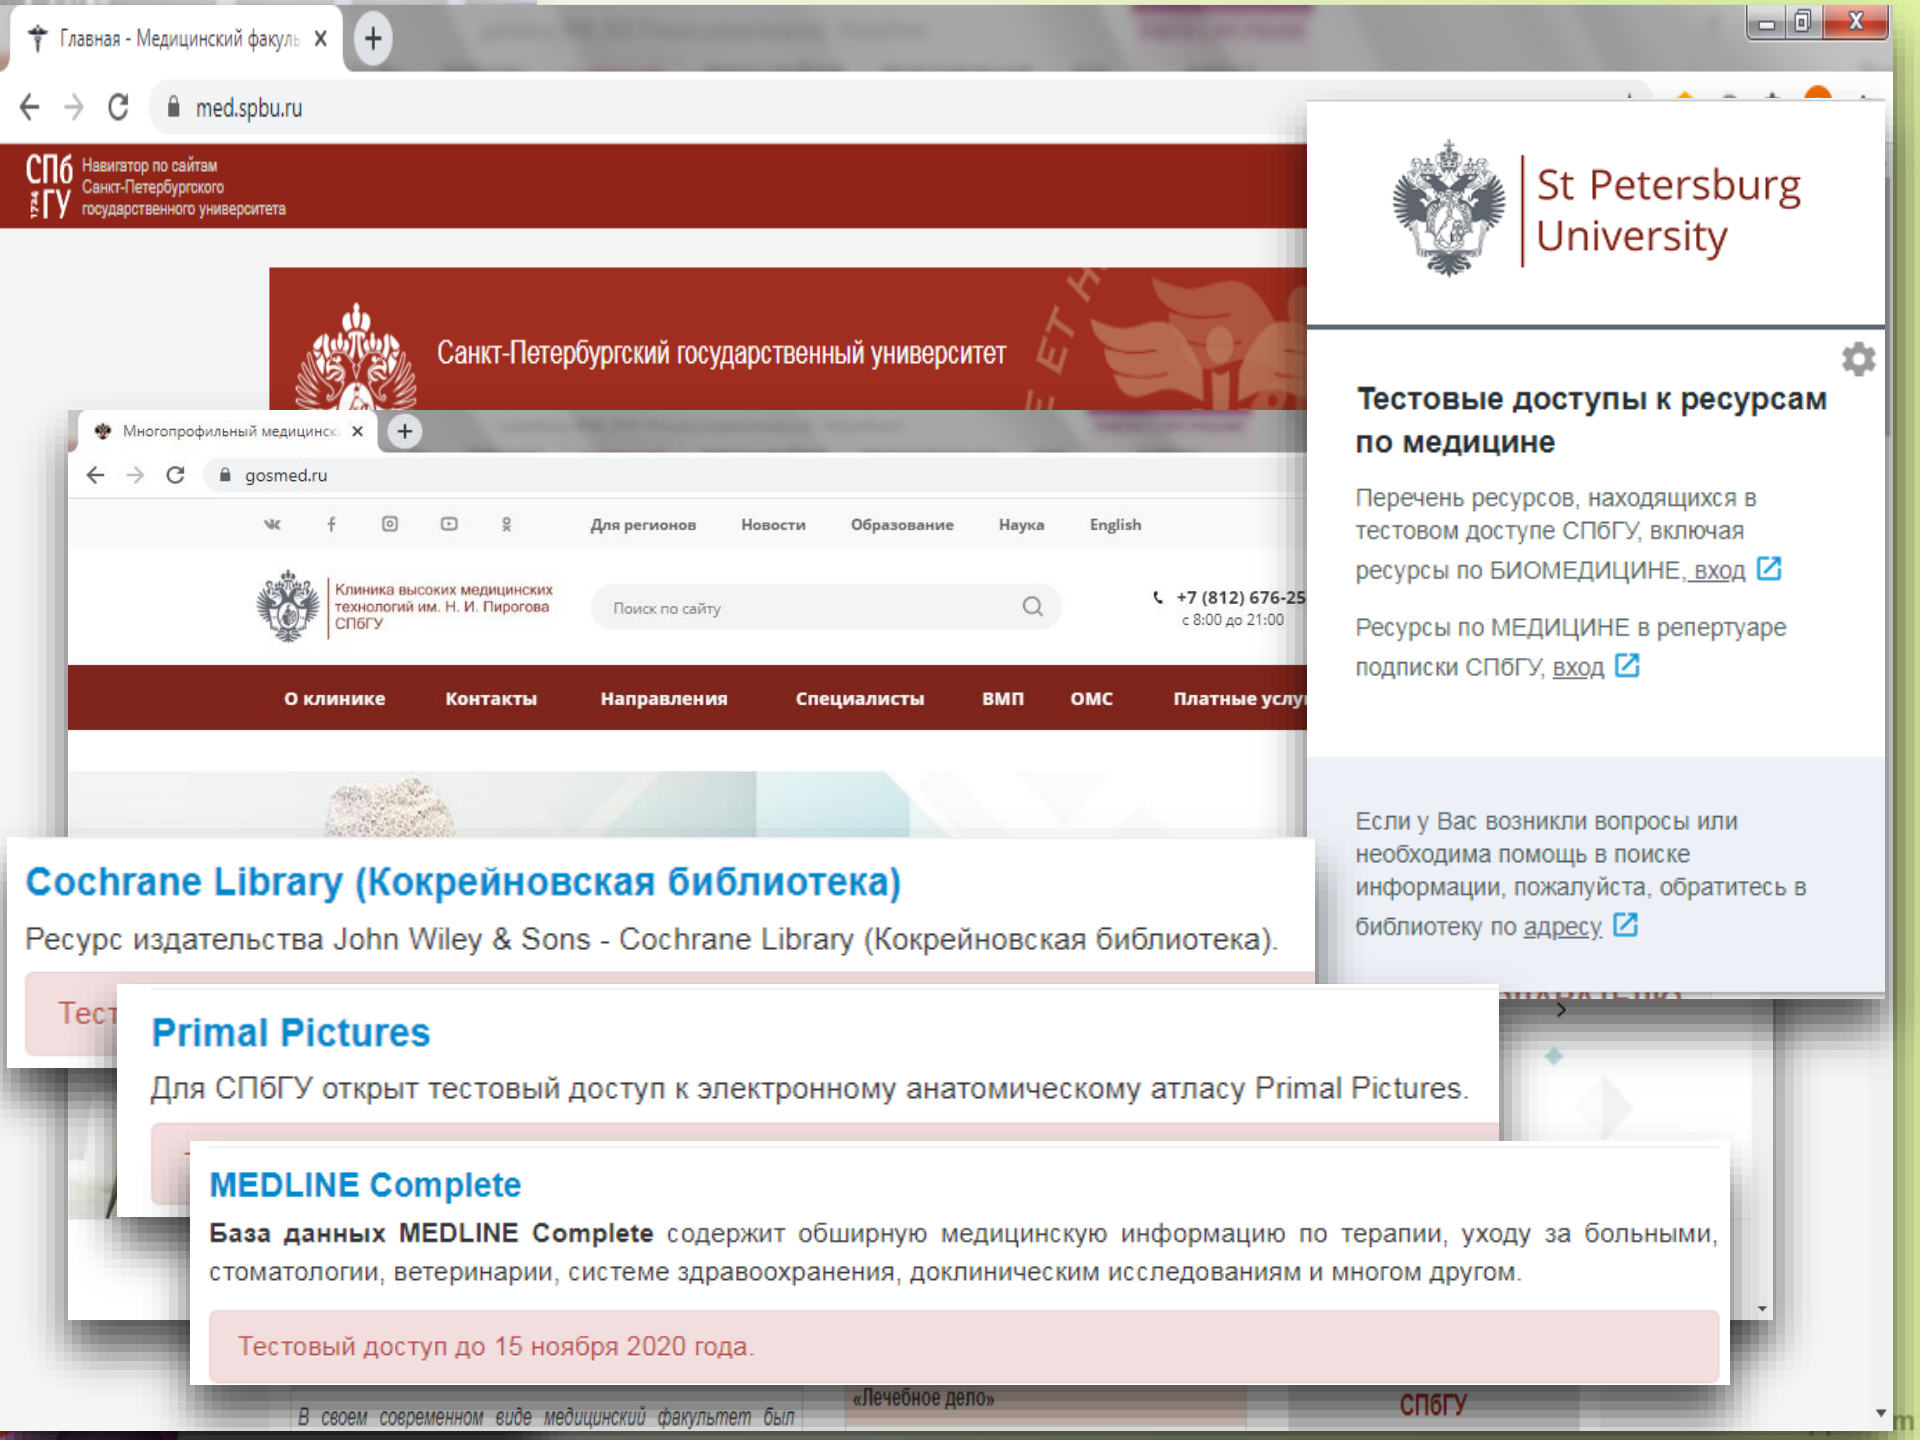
Главная - Медицинский факуль

med.spbu.ru

СПбГУ 1724 Навигатор по сайтам Санкт-Петербургского государственного университета

Санкт-Петербургский государственный университет

Многопрофильный медицинск

gosmed.ru

Для регионов Новости Образование Наука English

Клиника высоких медицинских технологий им. Н. И. Пирогова СПбГУ

Поиск по сайту

+7 (812) 676-25
с 8:00 до 21:00

О клинике Контакты Направления Специалисты ВМП ОМС Платные услу

St Petersburg University

Тестовые доступы к ресурсам по медицине

Перечень ресурсов, находящихся в тестовом доступе СПбГУ, включая ресурсы по БИОМЕДИЦИНЕ, вход

Ресурсы по МЕДИЦИНЕ в репертуаре подписки СПбГУ, вход

Если у Вас возникли вопросы или необходима помощь в поиске информации, пожалуйста, обратитесь в библиотеку по адресу

Cochrane Library (Кокрейновская библиотека)

Ресурс издательства John Wiley & Sons - Cochrane Library (Кокрейновская библиотека).

Тест

Primal Pictures

Для СПбГУ открыт тестовый доступ к электронному анатомическому атласу Primal Pictures.

MEDLINE Complete

База данных MEDLINE Complete содержит обширную медицинскую информацию по терапии, уходу за больными, стоматологии, ветеринарии, системе здравоохранения, доклиническим исследованиям и многом другом.

Тестовый доступ до 15 ноября 2020 года.

В своем современном виде медицинский факультет был

«Лечебное дело»

СПбГУ